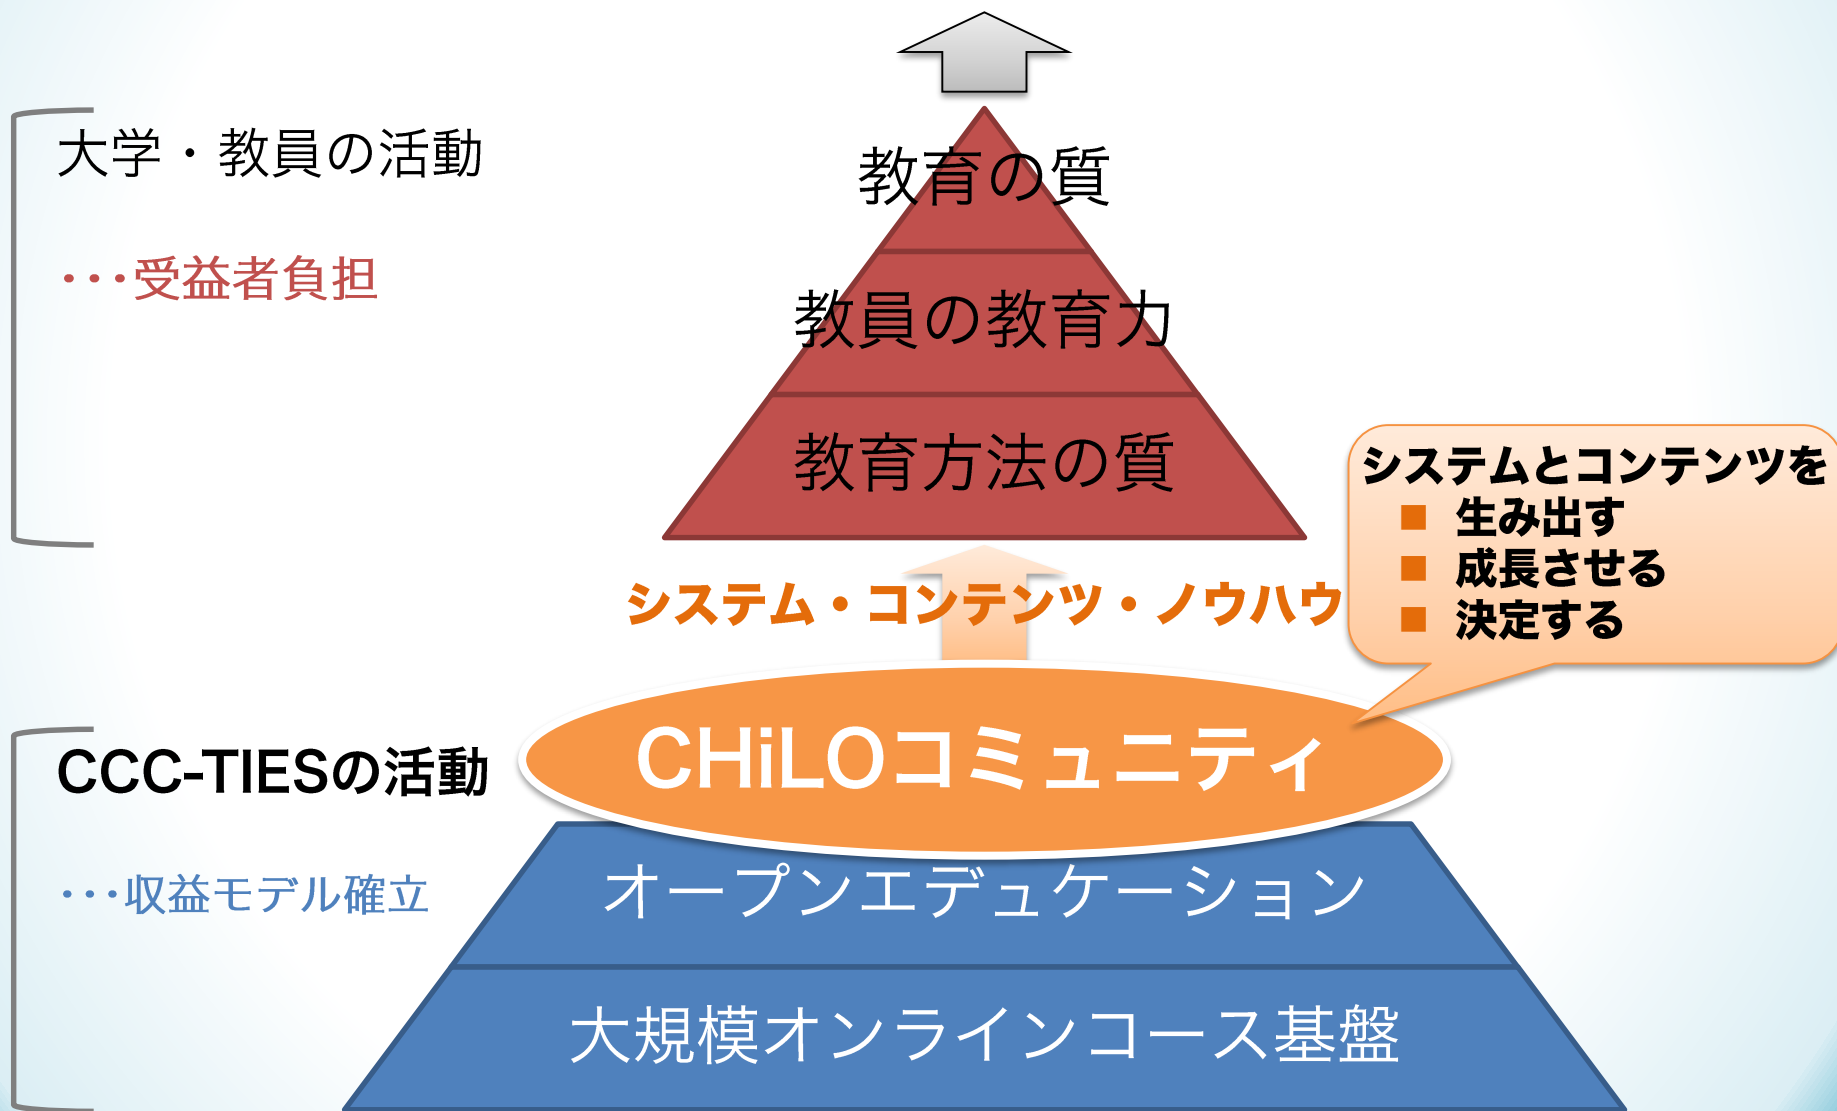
大学・教員の活動

・・・受益者負担

教育の質

教員の教育力

教育方法の質

システムとコンテンツを
■ 生み出す
■ 成長させる
■ 決定する

システム・コンテンツ・ノウハウ

CCC-TIESの活動

・・・収益モデル確立

CHiLOコミュニティ

オープンエデュケーション

大規模オンラインコース基盤